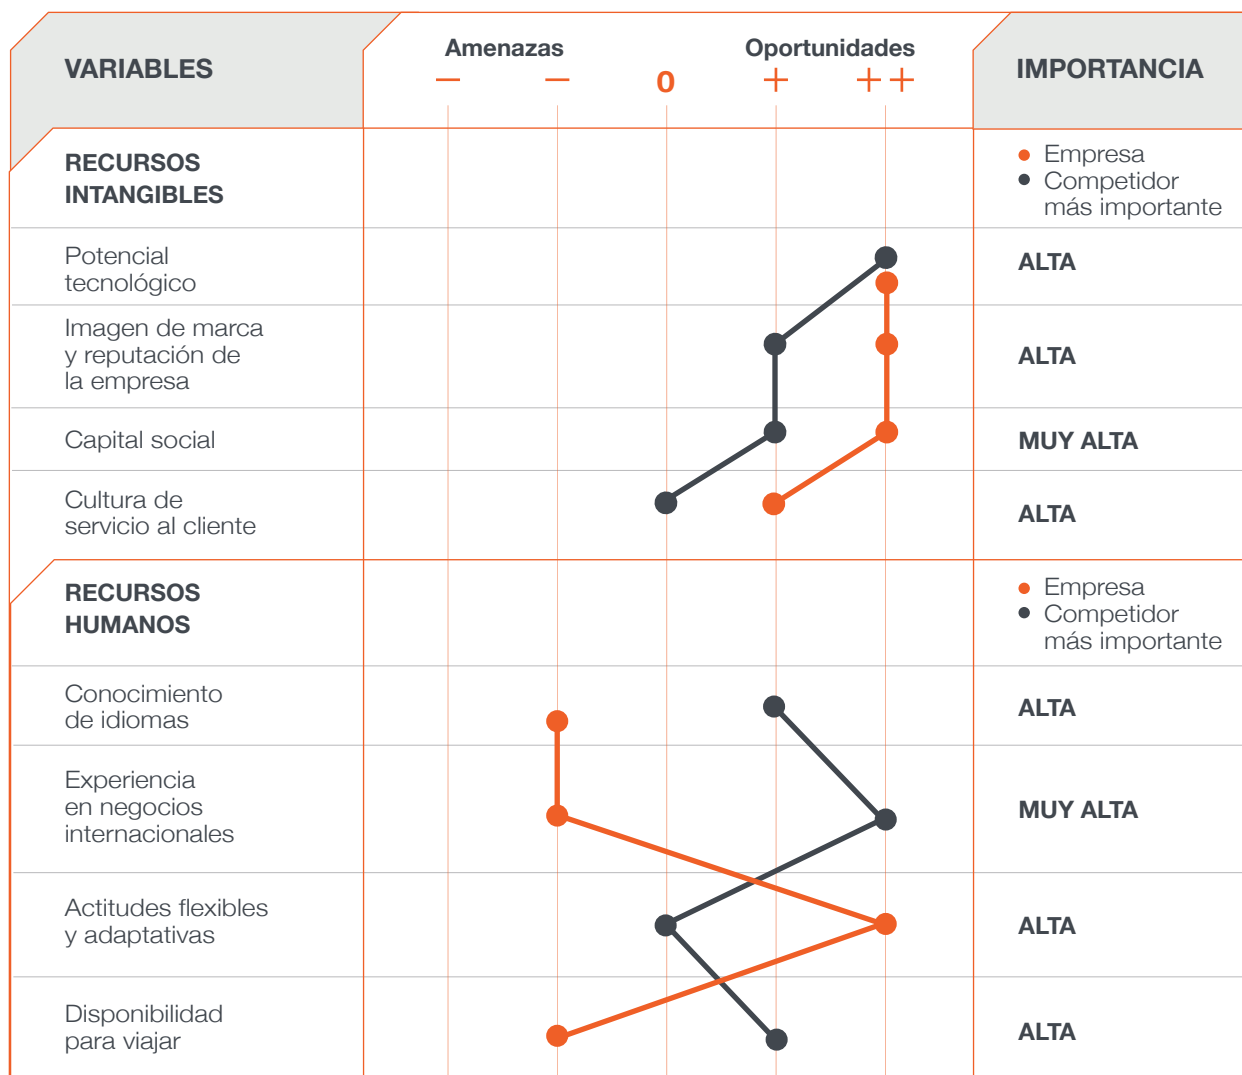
| VARIABLES | Amenazas — — 0 Oportunidades + ++ | IMPORTANCIA |
|---|---|---|
| RECURSOS INTANGIBLES | | ● Empresa ● Competidor más importante |
| Potencial tecnológico | | ALTA |
| Imagen de marca y reputación de la empresa | | ALTA |
| Capital social | | MUY ALTA |
| Cultura de servicio al cliente | | ALTA |
| RECURSOS HUMANOS | | ● Empresa ● Competidor más importante |
| Conocimiento de idiomas | | ALTA |
| Experiencia en negocios internacionales | | MUY ALTA |
| Actitudes flexibles y adaptativas | | ALTA |
| Disponibilidad para viajar | | ALTA |